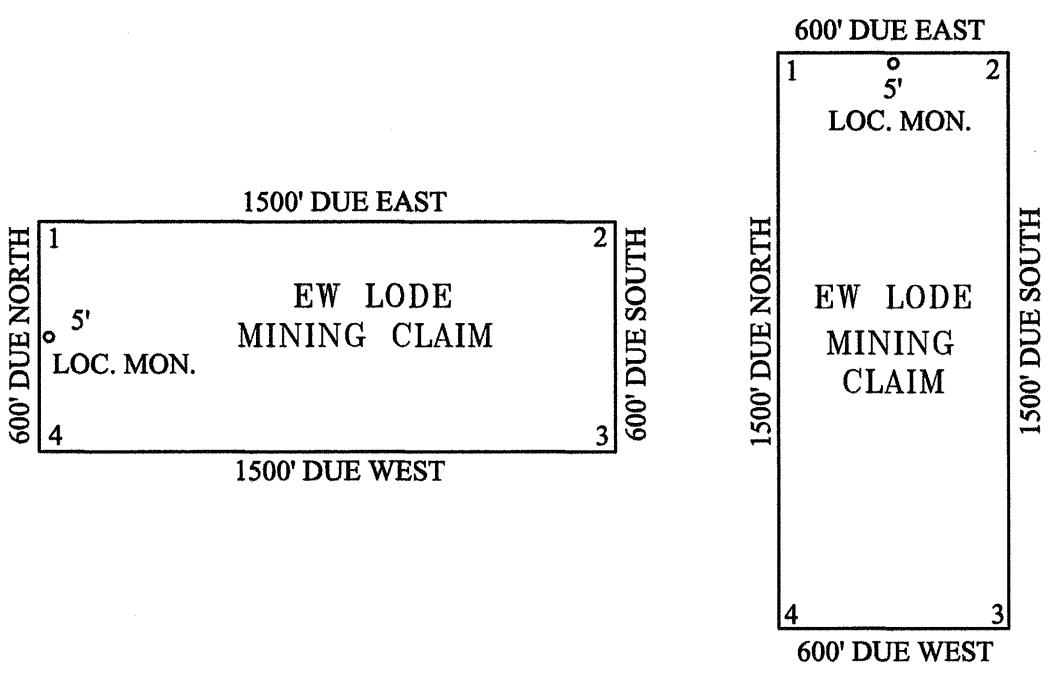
1500' DUE EAST

600' DUE NORTH

1

2

5'

LOC. MON.

EW LODE MINING CLAIM

4

3

600' DUE SOUTH

1500' DUE WEST

600' DUE EAST

1

5'

2

LOC. MON.

1500' DUE NORTH

EW LODE MINING CLAIM

1500' DUE SOUTH

4

3

600' DUE WEST